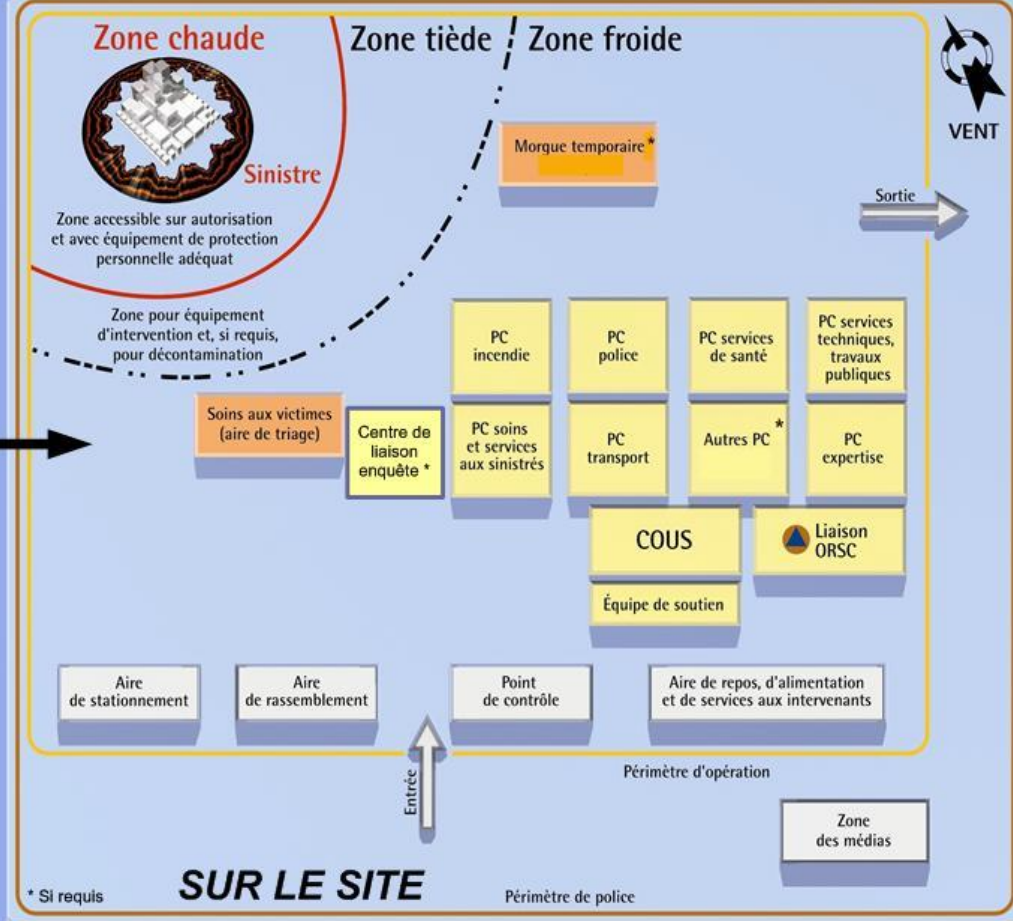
Zone chaude

Zone tiède

Zone froide

VENT

Sinistre

Zone accessible sur autorisation et avec équipement de protection personnelle adéquat

Morgue temporaire *

Sortie

Zone pour équipement d'intervention et, si requis, pour décontamination

PC incendie

PC police

PC services de santé

PC services techniques, travaux publiques

Soins aux victimes (aire de triage)

Centre de liaison enquête *

PC soins et services aux sinistrés

PC transport

Autres PC *

PC expertise

COUS

Liaison ORSC

Équipe de soutien

Aire de stationnement

Aire de rassemblement

Point de contrôle

Aire de repos, d'alimentation et de services aux intervenants

Entrée

Périmètre d'opération

Zone des médias

* Si requis

SUR LE SITE

Périmètre de police